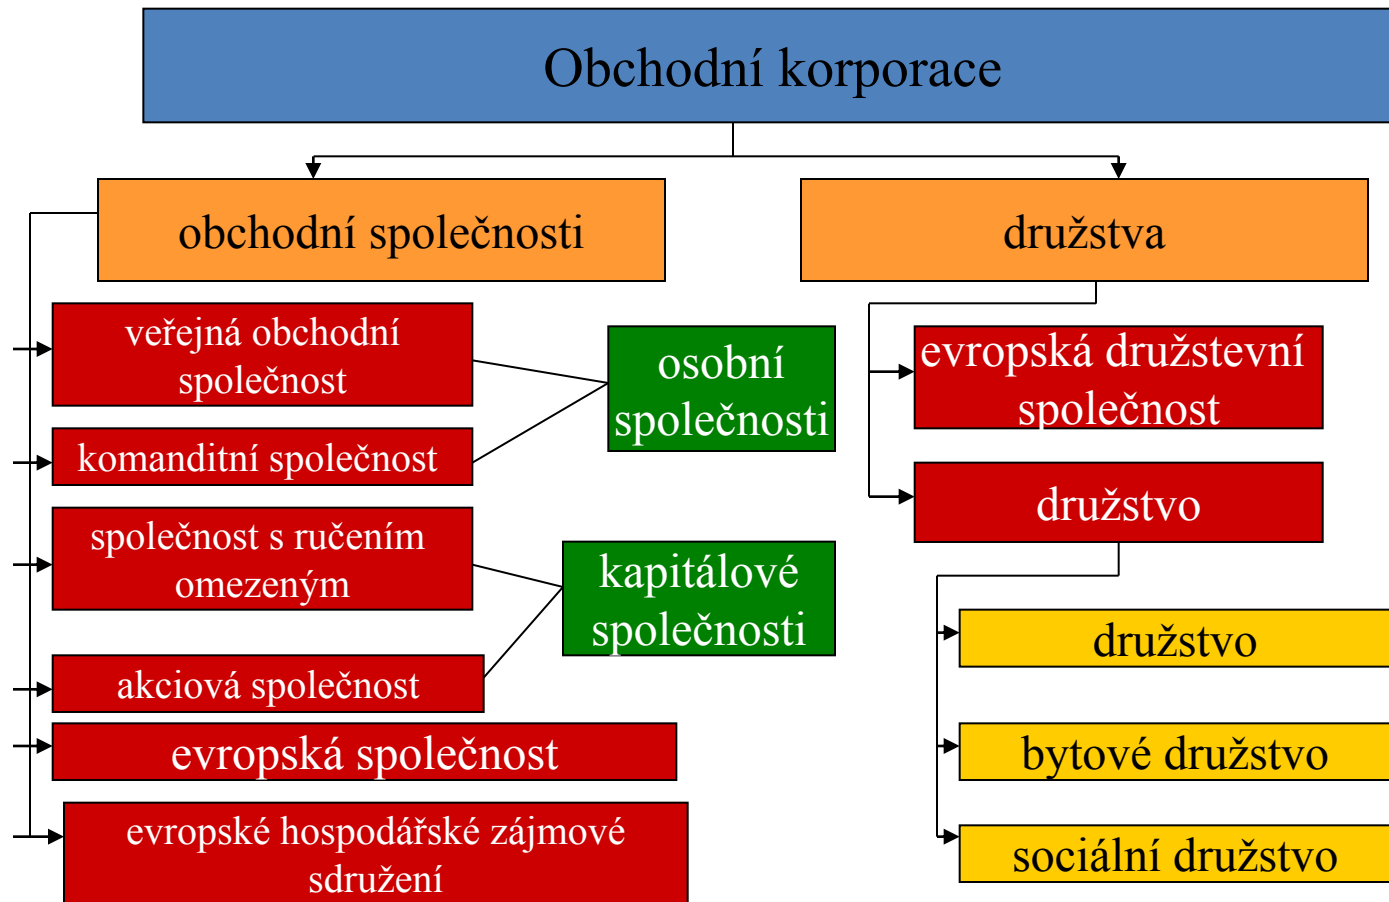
Obchodní korporace

obchodní společnosti

družstva

veřejná obchodní společnost

osobní společnosti

komanditní společnost

společnost s ručením omezeným

kapitálové společnosti

akciová společnost

evropská společnost

evropské hospodářské zájmové sdružení

evropská družstevní společnost

družstvo

družstvo

bytové družstvo

sociální družstvo